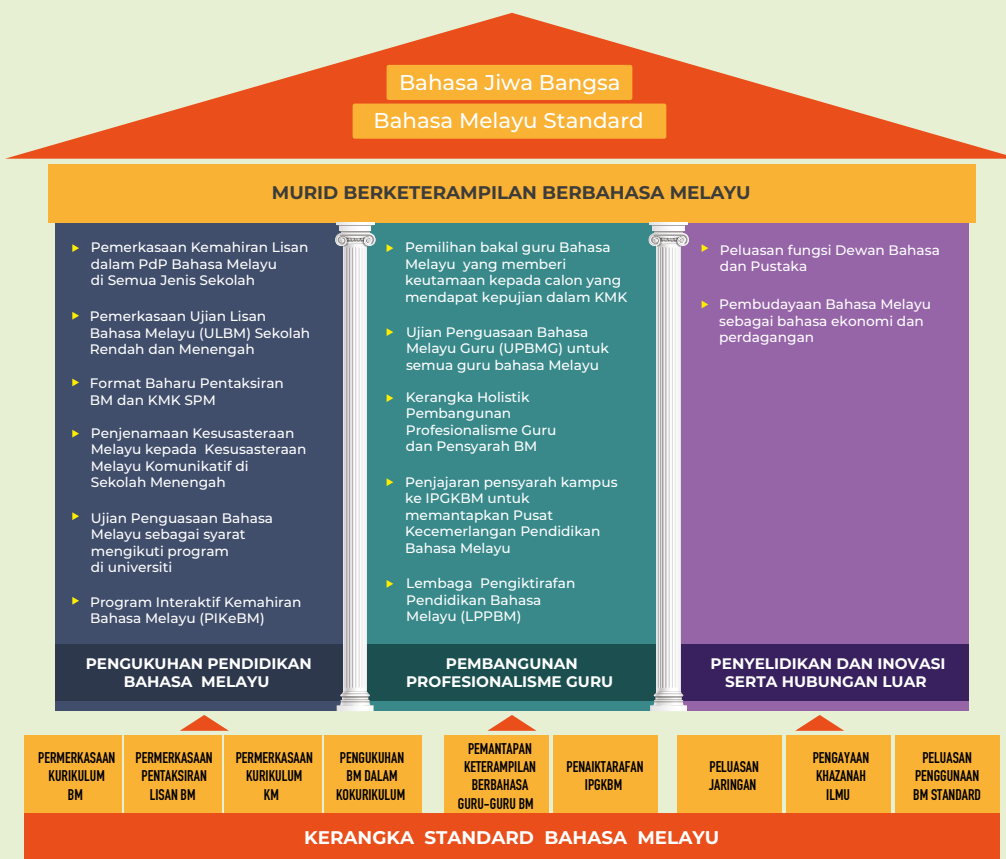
Bahasa Jiwa Bangsa

Bahasa Melayu Standard

MURID BERKETERAMPILAN BERBAHASA MELAYU

- Pemerkasaan Kemahiran Lisan dalam PdP Bahasa Melayu di Semua Jenis Sekolah
- Pemerkasaan Ujian Lisan Bahasa Melayu (ULBM) Sekolah Rendah dan Menengah
- Format Baharu Pentaksiran BM dan KMK SPM
- Penjenamaan Kesusasteraan Melayu kepada Kesusasteraan Melayu Komunikatif di Sekolah Menengah
- Ujian Penguasaan Bahasa Melayu sebagai syarat mengikuti program di universiti
- Program Interaktif Kemahiran Bahasa Melayu (PIKeBM)

PENGUKUHAN PENDIDIKAN BAHASA MELAYU

- Pemilihan bakal guru Bahasa Melayu yang memberi keutamaan kepada calon yang mendapat kepujian dalam KMK
- Ujian Penguasaan Bahasa Melayu Guru (UPBMG) untuk semua guru bahasa Melayu
- Kerangka Holistik Pembangunan Profesionalisme Guru dan Pensyarah BM
- Penjajaran pensyarah kampus ke IPGKBM untuk memantapkan Pusat Kecemerlangan Pendidikan Bahasa Melayu
- Lembaga Pengiktirafan Pendidikan Bahasa Melayu (LPPBM)

PEMBANGUNAN PROFESIONALISME GURU

- Peluasan fungsi Dewan Bahasa dan Pustaka
- Pembudayaan Bahasa Melayu sebagai bahasa ekonomi dan perdagangan

PENYELIDIKAN DAN INOVASI SERTA HUBUNGAN LUAR

| PERMERKASAAN KURIKULUM BM | PERMERKASAAN PENTAKSIRAN LISAN BM | PERMERKASAAN KURIKULUM KM | PENGUKUHAN BM DALAM KOKURIKULUM | PEMANTAPAN KETERAMPILAN BERBAHASA GURU-GURU BM | PENAIKTARAFAN IPGKBM | PELUASAN JARINGAN | PENGAYAAN KHAZANAH ILMU | PELUASAN PENGGUNAAN BM STANDARD |
|---|---|---|---|---|---|---|---|---|

KERANGKA STANDARD BAHASA MELAYU